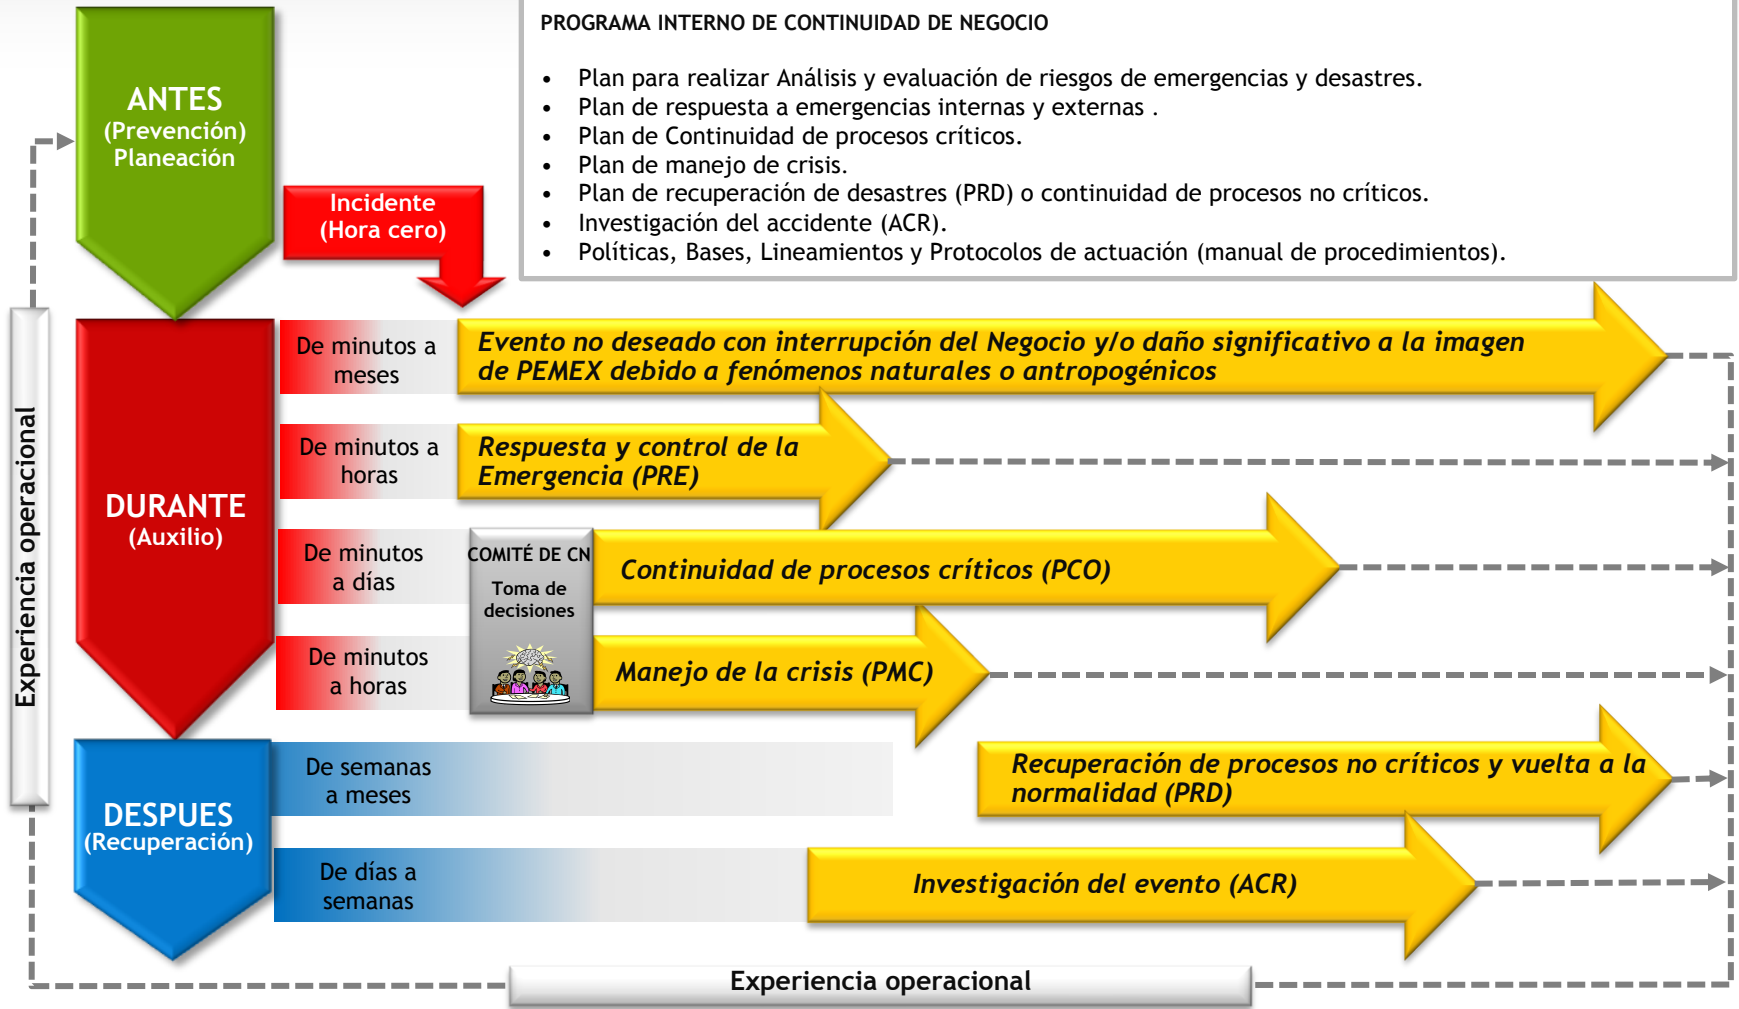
ANTES
(Prevención)
Planeación

Incidente
(Hora cero)

PROGRAMA INTERNO DE CONTINUIDAD DE NEGOCIO

- Plan para realizar Análisis y evaluación de riesgos de emergencias y desastres.
- Plan de respuesta a emergencias internas y externas .
- Plan de Continuidad de procesos críticos.
- Plan de manejo de crisis.
- Plan de recuperación de desastres (PRD) o continuidad de procesos no críticos.
- Investigación del accidente (ACR).
- Políticas, Bases, Lineamientos y Protocolos de actuación (manual de procedimientos).

Experiencia operacional

DURANTE
(Auxilio)

De minutos a meses
Evento no deseado con interrupción del Negocio y/o daño significativo a la imagen de PEMEX debido a fenómenos naturales o antropogénicos

De minutos a horas
Respuesta y control de la Emergencia (PRE)

De minutos a días
COMITÉ DE CN
Toma de decisiones
Continuidad de procesos críticos (PCO)

De minutos a horas
Manejo de la crisis (PMC)

DESPUES
(Recuperación)

De semanas a meses
Recuperación de procesos no críticos y vuelta a la normalidad (PRD)

De días a semanas
Investigación del evento (ACR)

Experiencia operacional